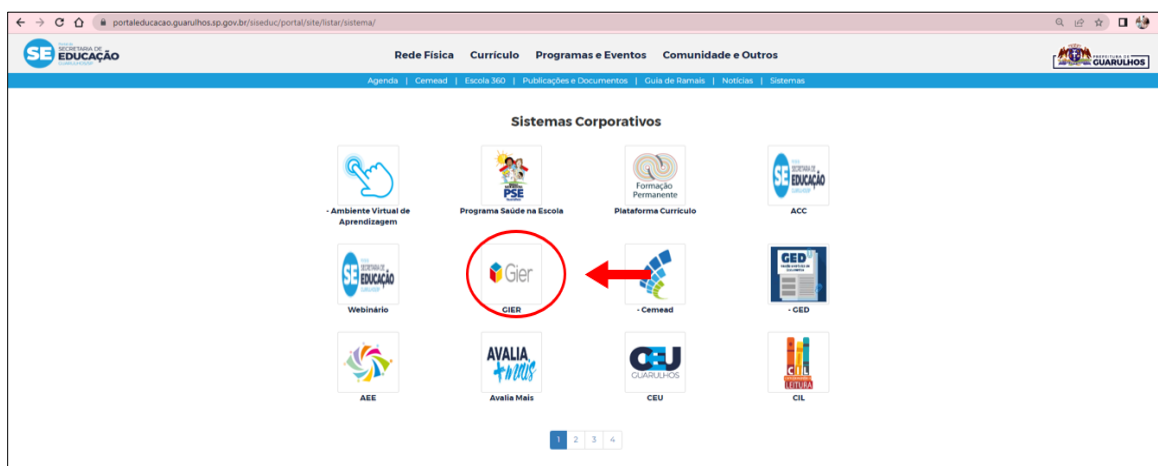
portaleducacao.guarulhos.sp.gov.br/siseduc/portal/site/listar/sistema/

SE SECRETARIA DE EDUCAÇÃO GUARULHOS

Rede Física Currículo Programas e Eventos Comunidade e Outros

PREFEITURA DE GUARULHOS

Agenda | Cemead | Escola 360 | Publicações e Documentos | Guia de Ramais | Notícias | Sistemas

Sistemas Corporativos

- Ambiente Virtual de Aprendizagem

PSE

Programa Saúde na Escola

Formação Permanente

Plataforma Currículo

SE SECRETARIA DE EDUCAÇÃO GUARULHOS

ACC

SE SECRETARIA DE EDUCAÇÃO GUARULHOS

Webinário

Gier

GIER

- Cemead

GED

- GED

AEE

AVALIA +mais

Avalia Mais

CEU GUARULHOS

CEU

CIL LEITURA

CIL

1 2 3 4